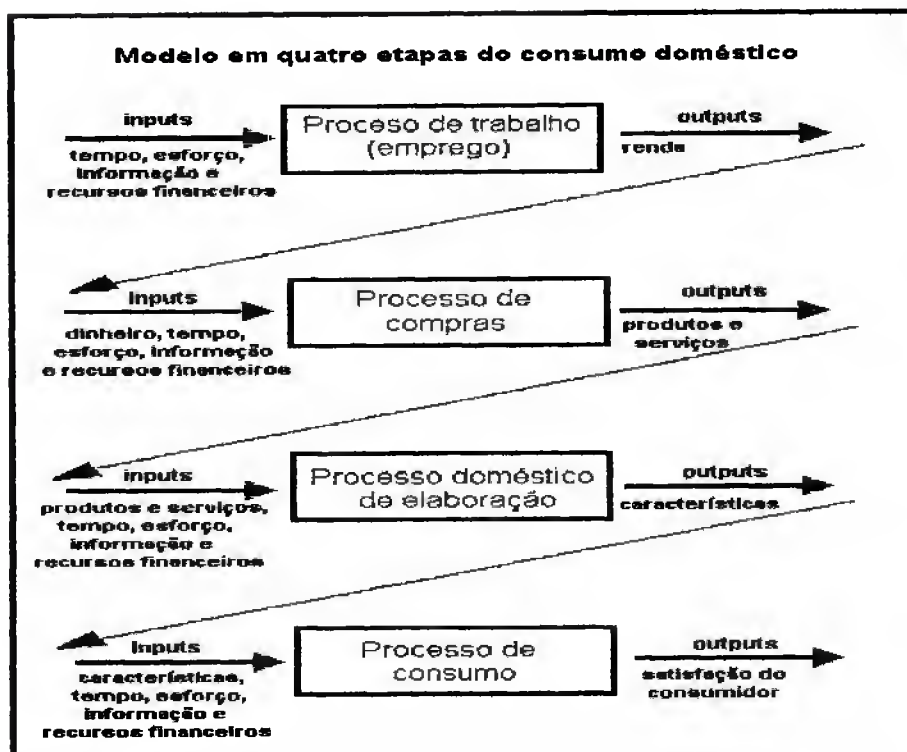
Modelo em quatro etapas do consumo doméstico

inputs
tempo, esforço, informação e recursos financeiros

Proceso de trabalho (emprego)

outputs
renda

inputs
dinheiro, tempo, esforço, informação e recursos financeiros

Processo de compras

outputs
produtos e serviços

inputs
produtos e serviços, tempo, esforço, informação e recursos financeiros

Processo doméstico de elaboração

outputs
características

inputs
características, tempo, esforço, informação e recursos financeiros

Processo de consumo

outputs
satisfação do consumidor